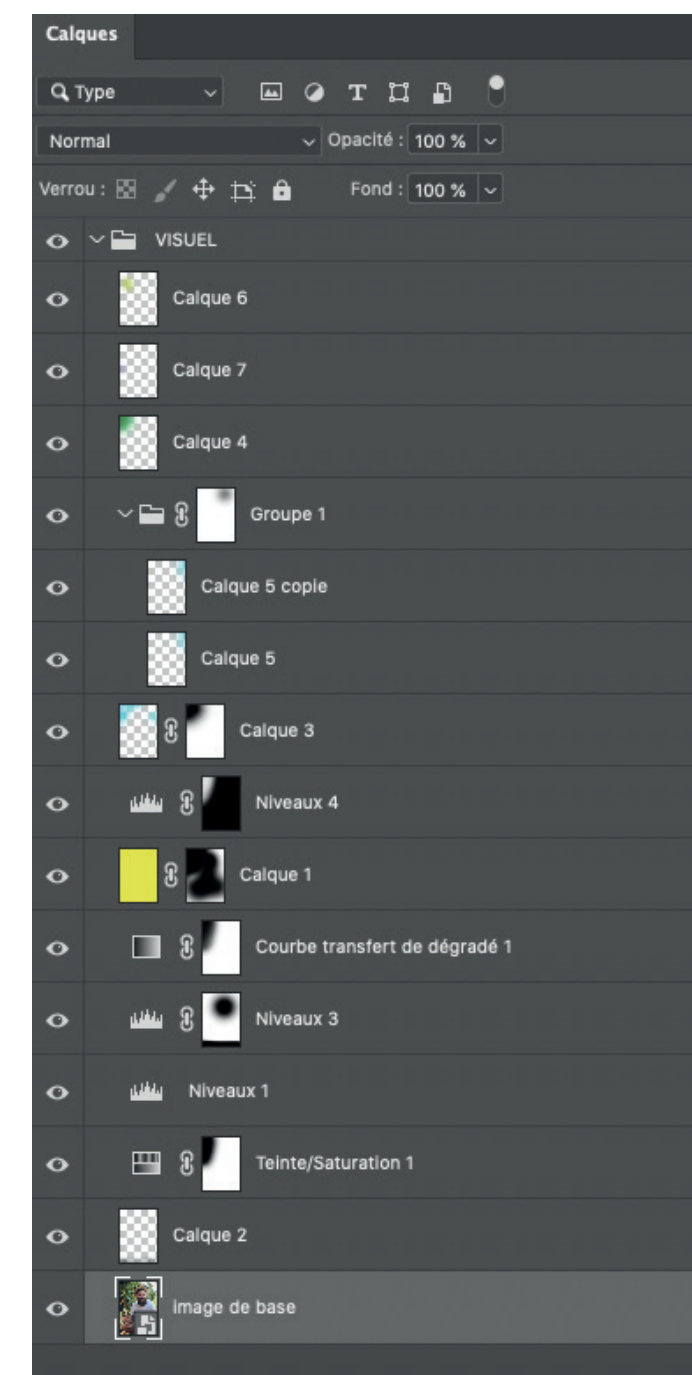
Calques

Type

Normal
Opacité : 100 %

Verrou :
Fond : 100 %

VISUEL

Calque 6

Calque 7

Calque 4

Groupe 1

Calque 5 copie

Calque 5

Calque 3

Niveaux 4

Calque 1

Courbe transfert de dégradé 1

Niveaux 3

Niveaux 1

Teinte/Saturation 1

Calque 2

Image de base